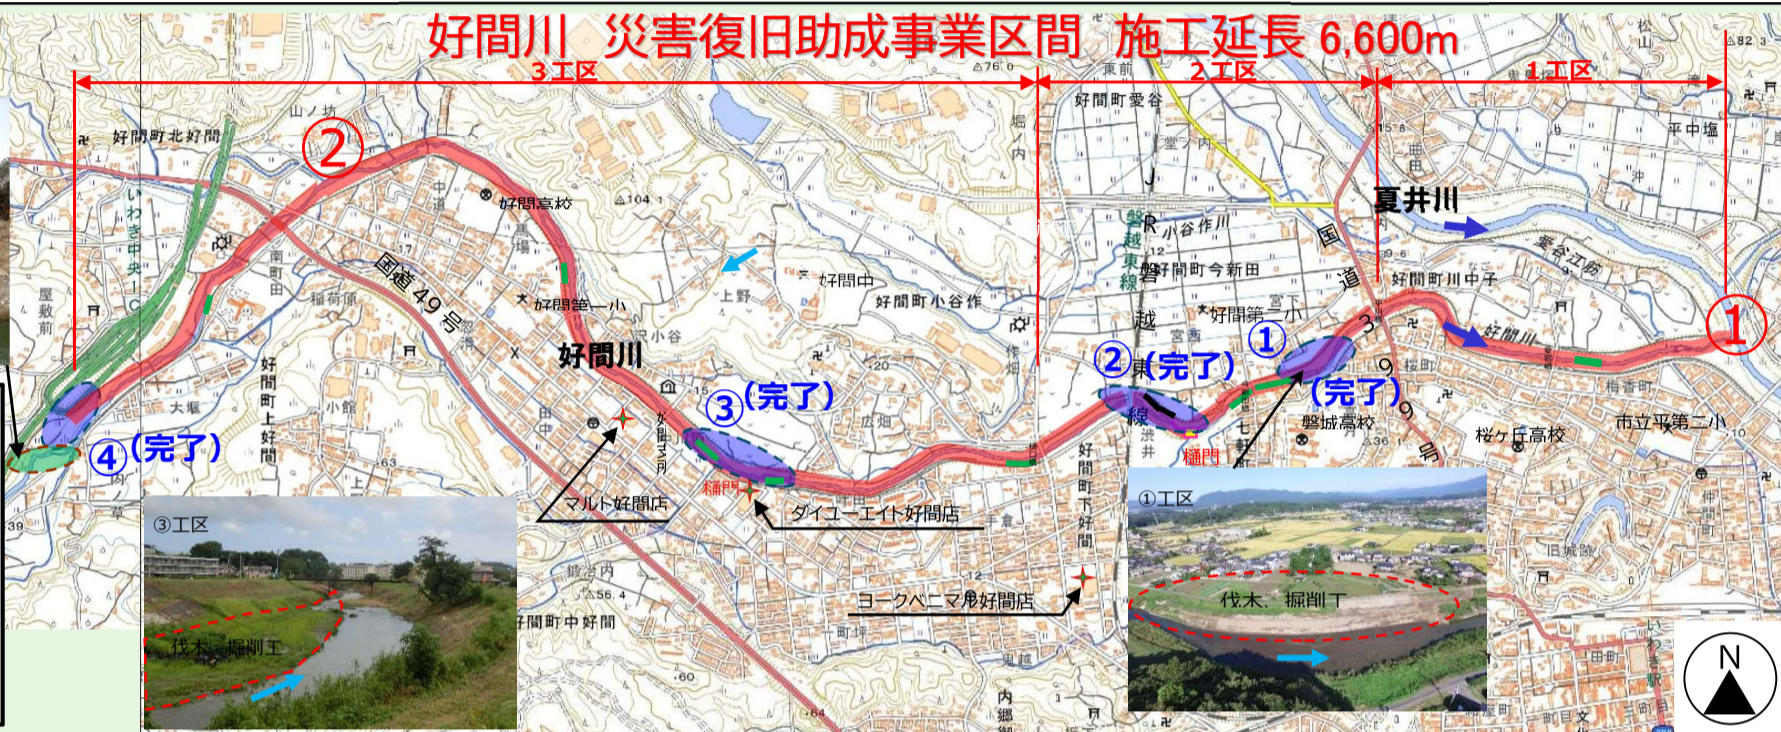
好間川　災害復旧助成事業区間　施工延長 6,600m

3工区

2工区

1工区

②

①

好間町北好間

好間町愛谷

平中塩

夏井川

好間高校

いわき中央IC

国道49号

磐越東線

小谷作川

好間町今新田

好間町川中子

好間中

好間町小谷作

好間第一小

好間第二小

好間川

好間川

③(完了)

②(完了)

①

(完了)

④(完了)

磐城高校

桜ケ丘高校

市立平第二小

国道399号

樋門

樋門

マルト好間店

ダイユーエイト好間店

ヨークベニマル好間店

好間町中好間

好間町下好間

好間町上好間

③工区

伐木、掘削工

①工区

伐木、掘削工

N